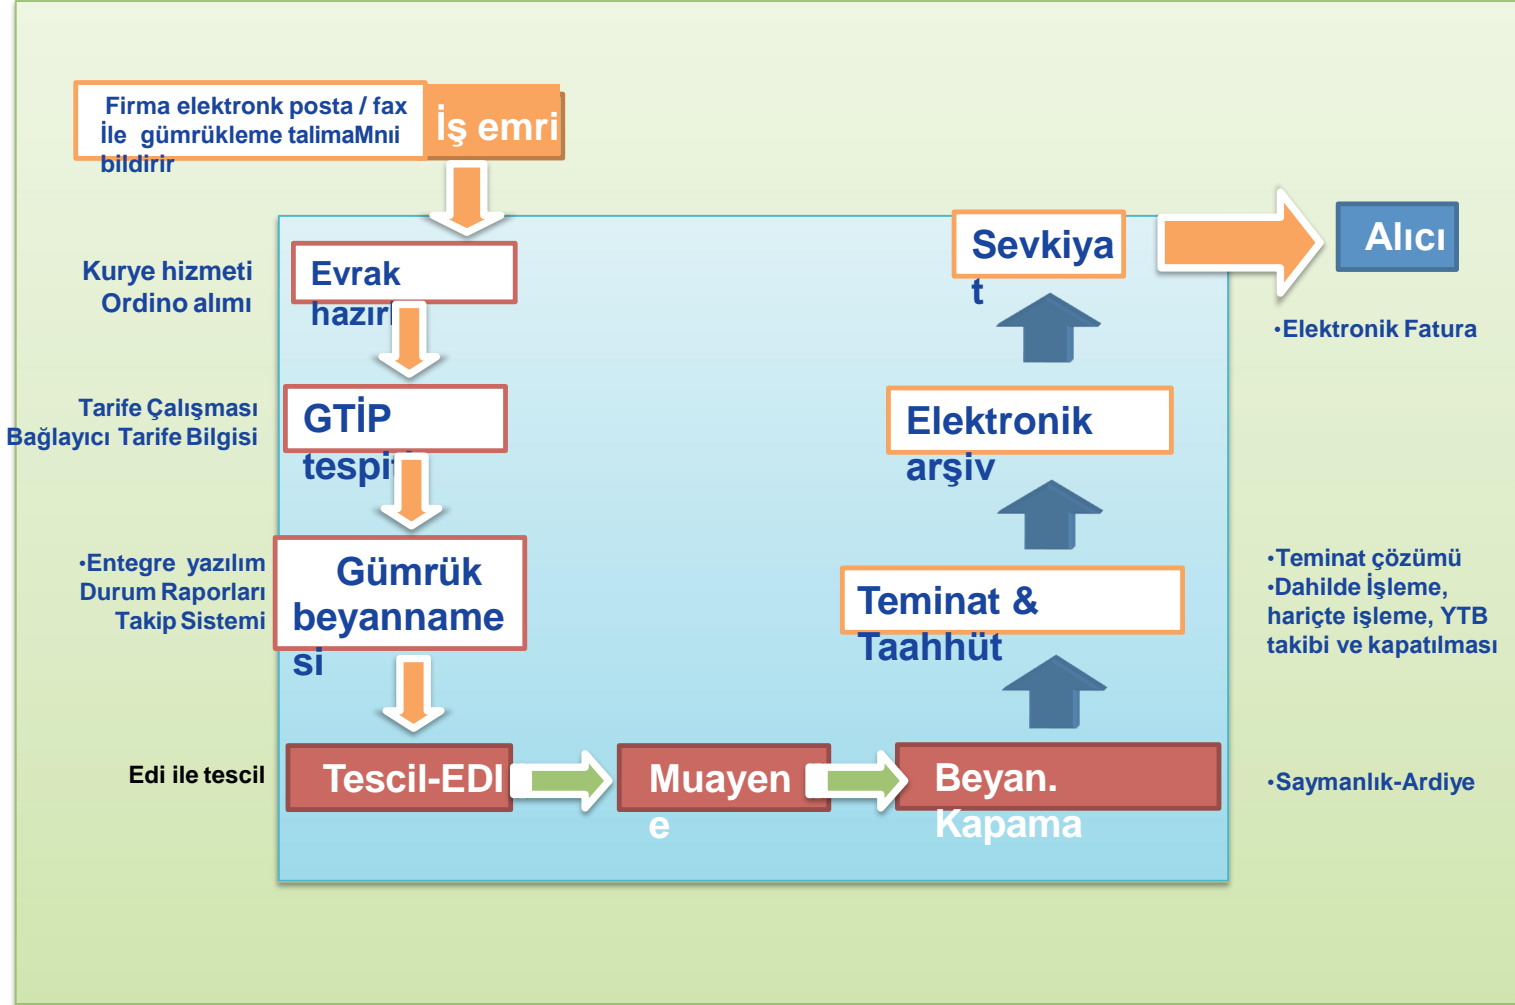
Firma elektronk posta / fax İle gümrükleme talimaMnıi bildirir

İş emri

Kurye hizmeti Ordino alımı

Evrak hazır

Tarife Çalışması Bağlayıcı Tarife Bilgisi

GTİP tespi

•Entegre yazılım Durum Raporları Takip Sistemi

Gümrük beyanname si

Edi ile tescil

Tescil-EDI

Muayen e

Beyan. Kapama

Teminat & Taahhüt

Elektronik arşiv

Sevkiya t

Alıcı

•Elektronik Fatura

•Teminat çözümü
•Dahilde İşleme, hariçte işleme, YTB takibi ve kapatılması

•Saymanlık-Ardiye